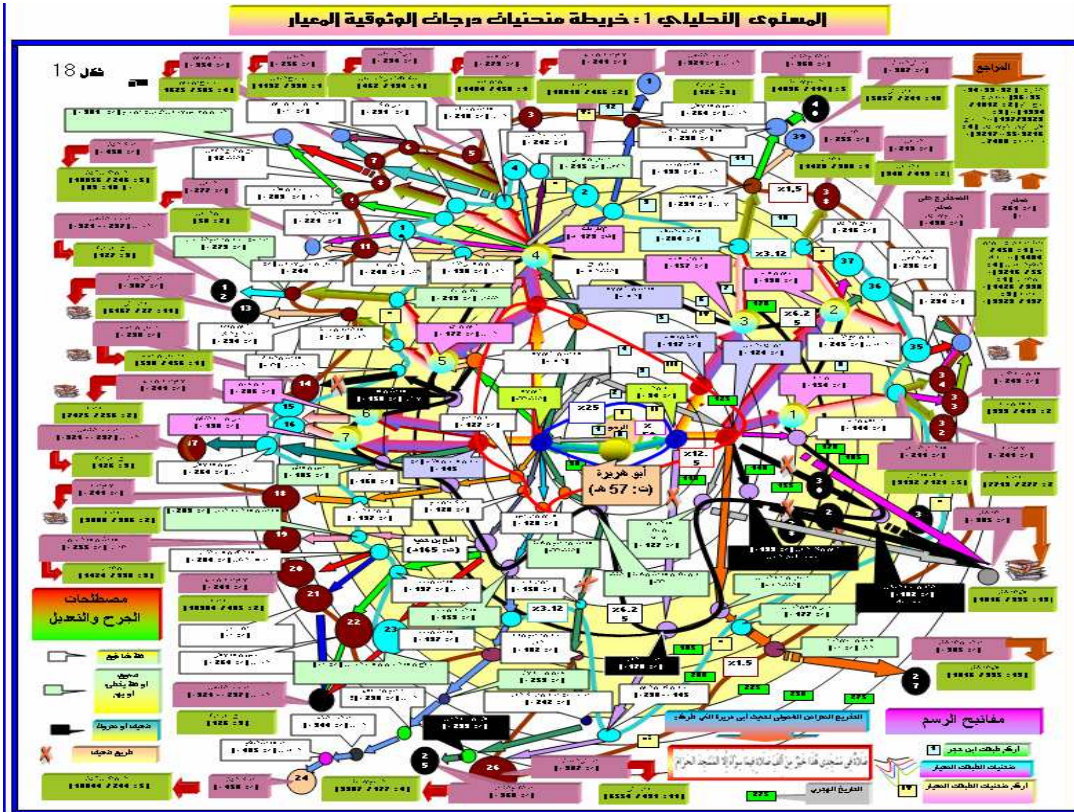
المستوى التحليلي 1: خريطة منحنيات درجات الوثوقية المعيار

شكل 18

المراجع

أبو هريرة
(ت: 57 هـ)

ابن حجر
(ت: 165 هـ)

مصطلحات
الجرح والتعديل

مفاتيح الرسم

التاريخ الهجري

أركز طبقات ابن حجر

منحنيات الطبقات المعيار

أركز منحنيات الطبقات المعيار

التخريج الكامل لحديث أبي هريرة الذي فرغ

صلاة في مسجدي هذا خير من ألف صلاة فيما سواه إلا المسجد الحرام

طريق ضعيف

×25
×12.5
×6.2 5
×3.12
×1.5

1
2
3
4
5
6
7
11
12
13
14
15
16
17
18
19
20
21
22
23
24
25
26
27
35
36
37
39